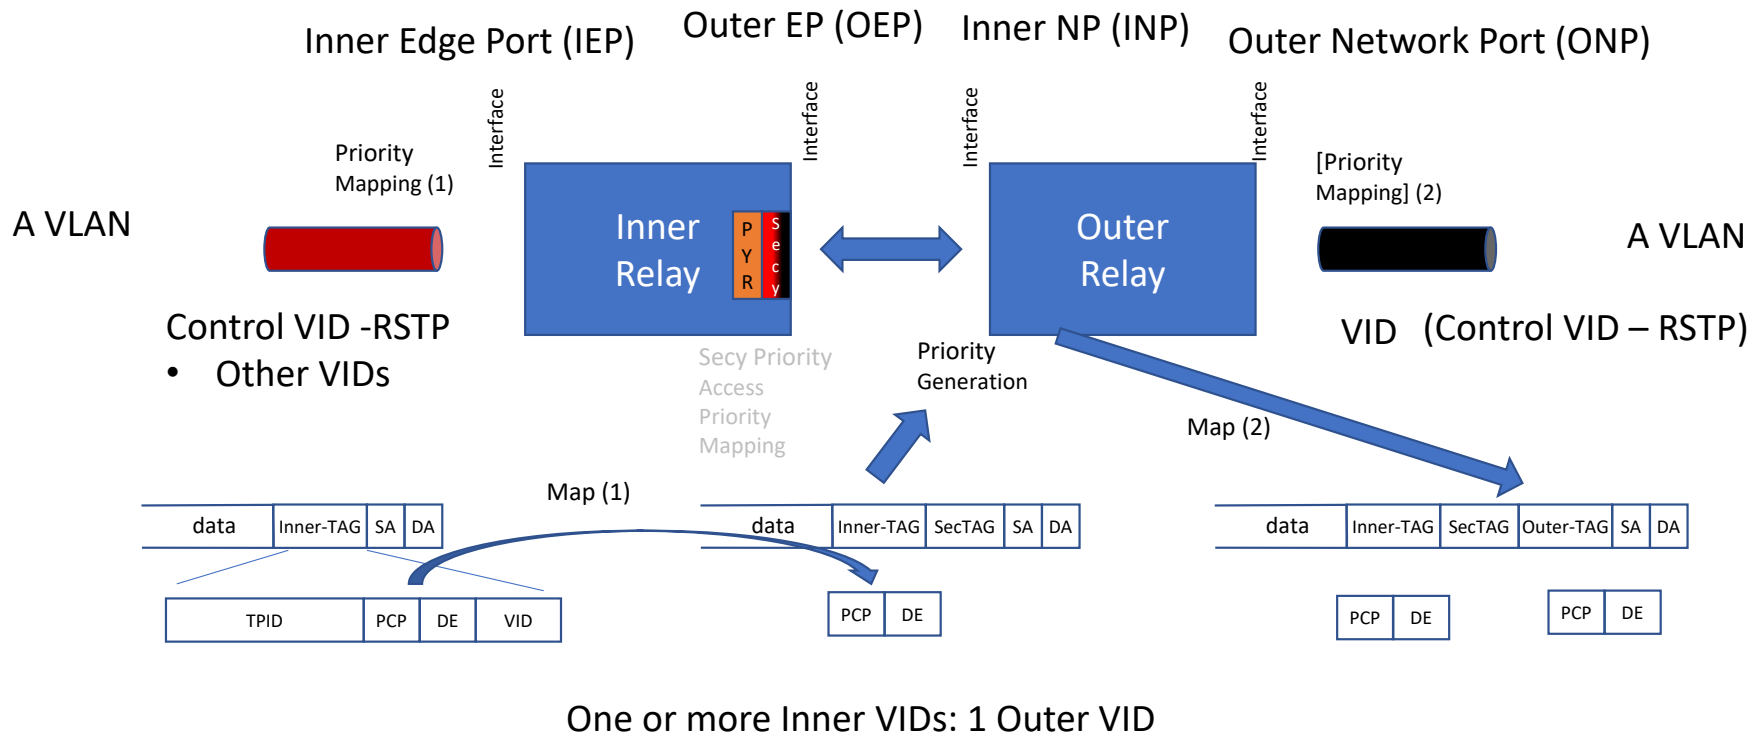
Inner Edge Port (IEP) Outer EP (OEP) Inner NP (INP) Outer Network Port (ONP)

Interface Interface Interface Interface

Priority Mapping (1)

[Priority Mapping] (2)

A VLAN

Inner Relay

P Y R

S e c y

Outer Relay

A VLAN

Control VID -RSTP
• Other VIDs

VID (Control VID – RSTP)

Secy Priority Access Priority Mapping

Priority Generation

Map (2)

Map (1)

| data | Inner-TAG | SA | DA |
|---|---|---|---|

| TPID | PCP | DE | VID |
|---|---|---|---|

| data | Inner-TAG | SecTAG | SA | DA |
|---|---|---|---|---|

| PCP | DE |
|---|---|

| data | Inner-TAG | SecTAG | Outer-TAG | SA | DA |
|---|---|---|---|---|---|

| PCP | DE |
|---|---|

| PCP | DE |
|---|---|

One or more Inner VIDs: 1 Outer VID